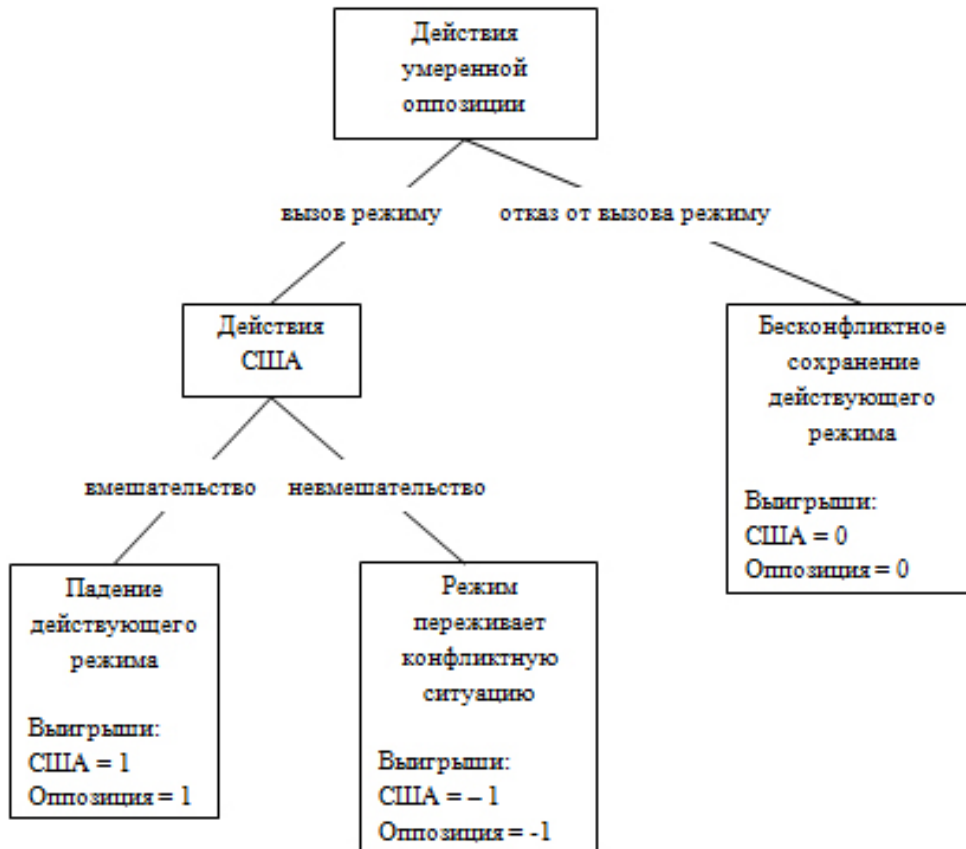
Действия умеренной оппозиции

вызов режиму

отказ от вызова режиму

Действия США

вмешательство

невмешательство

Падение действующего режима

Выигрыши:
США = 1
Оппозиция = 1

Режим переживает конфликтную ситуацию

Выигрыши:
США = – 1
Оппозиция = -1

Бесконфликтное сохранение действующего режима

Выигрыши:
США = 0
Оппозиция = 0